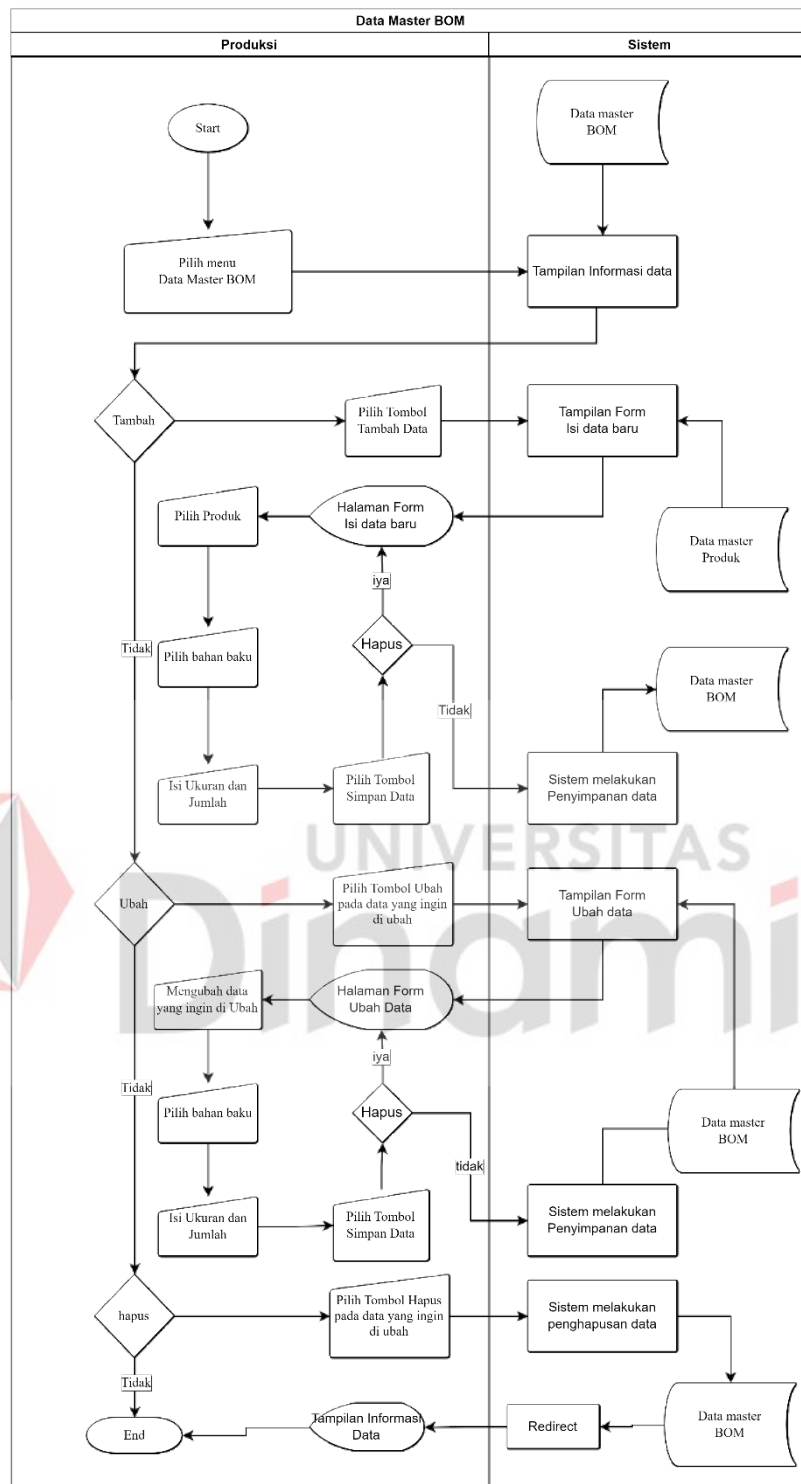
Data Master BOM

Produksi

Sistem

Start

Data master BOM

Pilih menu Data Master BOM

Tampilan Informasi data

Tambah

Pilih Tombol Tambah Data

Tampilan Form Isi data baru

Pilih Produk

Halaman Form Isi data baru

Data master Produk

iya

Tidak

Pilih bahan baku

Hapus

Data master BOM

Tidak

Isi Ukuran dan Jumlah

Pilih Tombol Simpan Data

Sistem melakukan Penyimpanan data

UNIVERSITAS

Ubah

Pilih Tombol Ubah pada data yang ingin di ubah

Tampilan Form Ubah data

Mengubah data yang ingin di Ubah

Halaman Form Ubah Data

iya

Tidak

Pilih bahan baku

Hapus

Data master BOM

tidak

Isi Ukuran dan Jumlah

Pilih Tombol Simpan Data

Sistem melakukan Penyimpanan data

hapus

Pilih Tombol Hapus pada data yang ingin di ubah

Sistem melakukan penghapusan data

Tidak

Data master BOM

End

Tampilan Informasi Data

Redirect